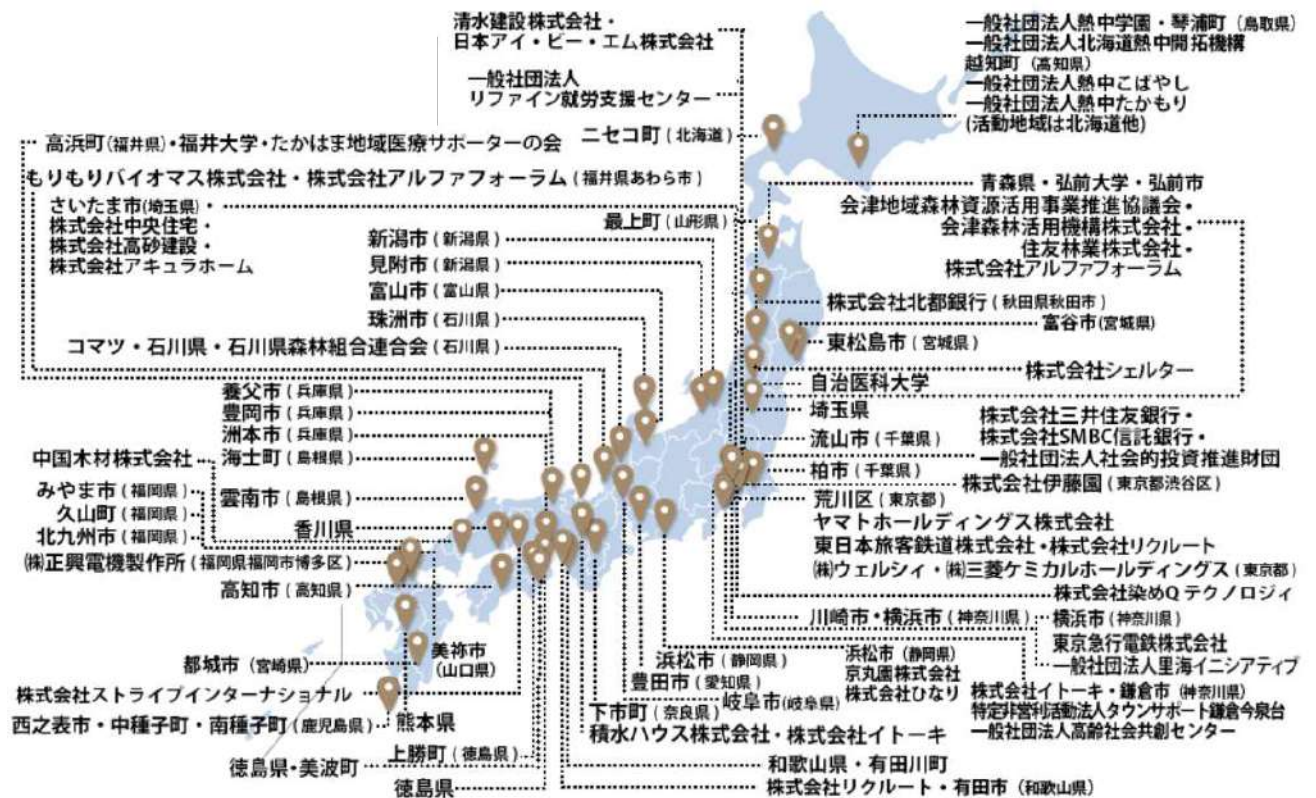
清水建設株式会社・
日本アイ・ビー・エム株式会社

一般社団法人
リファイン就労支援センター

高浜町（福井県）・福井大学・たかはま地域医療サポーターの会

もりもりバイオマス株式会社・株式会社アルファフォーラム（福井県あわら市）

さいたま市（埼玉県）・
株式会社中央住宅・
株式会社高砂建設・
株式会社アキュラホーム

新潟市（新潟県）
見附市（新潟県）
富山市（富山県）
珠洲市（石川県）
コマツ・石川県・石川県森林組合連合会（石川県）

養父市（兵庫県）
豊岡市（兵庫県）
洲本市（兵庫県）
中国木材株式会社
海士町（島根県）
みやま市（福岡県）
久山町（福岡県）
北九州市（福岡県）
雲南市（島根県）
香川県
㈱正興電機製作所（福岡県福岡市博多区）
高知市（高知県）
都城市（宮崎県）
美祢市（山口県）
株式会社ストライプインターナショナル
西之表市・中種子町・南種子町（鹿児島県）
熊本県
上勝町（徳島県）
徳島県・美波町
徳島県

ニセコ町（北海道）
最上町（山形県）

一般社団法人熱中学園・琴浦町（鳥取県）
一般社団法人北海道熱中開拓機構
越知町（高知県）
一般社団法人熱中こばやし
一般社団法人熱中たかもり
（活動地域は北海道他）

青森県・弘前大学・弘前市
会津地域森林資源活用事業推進協議会・
会津森林活用機構株式会社・
住友林業株式会社・
株式会社アルファフォーラム
株式会社北都銀行（秋田県秋田市）
富谷市（宮城県）
東松島市（宮城県）
株式会社シェルター
自治医科大学
埼玉県
株式会社三井住友銀行・
株式会社SMBC信託銀行・
一般社団法人社会的投資推進財団
流山市（千葉県）
柏市（千葉県）
株式会社伊藤園（東京都渋谷区）
荒川区（東京都）
ヤマトホールディングス株式会社
東日本旅客鉄道株式会社・株式会社リクルート
㈱ウェルシィ・㈱三菱ケミカルホールディングス（東京都）
株式会社染めQテクノロジィ
川崎市・横浜市（神奈川県）
横浜市（神奈川県）
東京急行電鉄株式会社
一般社団法人里海イニシアティブ
浜松市（静岡県）
京丸園株式会社
株式会社ひなり
浜松市（静岡県）
豊田市（愛知県）
岐阜市（岐阜県）
株式会社イトーキ・鎌倉市（神奈川県）
特定非営利活動法人タウンサポート鎌倉今泉台
一般社団法人高齢社会共創センター
下市町（奈良県）
積水ハウス株式会社・株式会社イトーキ
和歌山県・有田川町
株式会社リクルート・有田市（和歌山県）